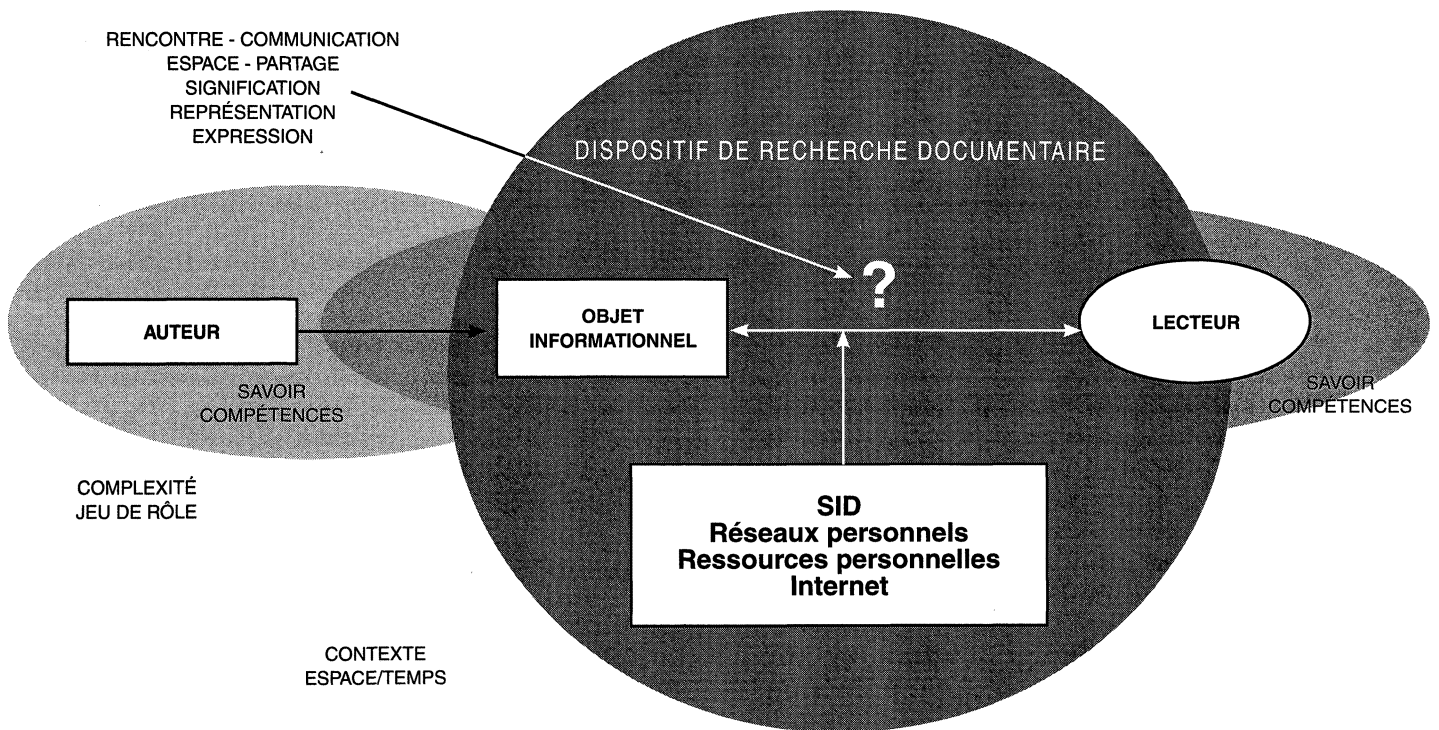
RENCONTRE - COMMUNICATION
ESPACE - PARTAGE
SIGNIFICATION
REPRÉSENTATION
EXPRESSION

DISPOSITIF DE RECHERCHE DOCUMENTAIRE

?

AUTEUR

OBJET INFORMATIONNEL

LECTEUR

SAVOIR
COMPÉTENCES

SAVOIR
COMPÉTENCES

COMPLEXITÉ
JEU DE RÔLE

SID
Réseaux personnels
Ressources personnelles
Internet

CONTEXTE
ESPACE/TEMPS